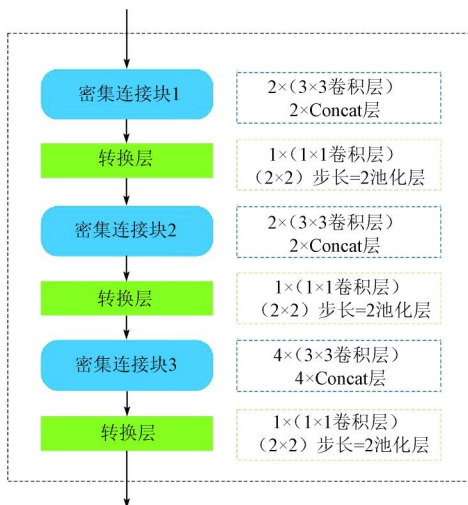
密集连接块1

2×（3×3卷积层）
2×Concat层

转换层

1×（1×1卷积层）
（2×2）步长=2池化层

密集连接块2

2×（3×3卷积层）
2×Concat层

转换层

1×（1×1卷积层）
（2×2）步长=2池化层

密集连接块3

4×（3×3卷积层）
4×Concat层

转换层

1×（1×1卷积层）
（2×2）步长=2池化层